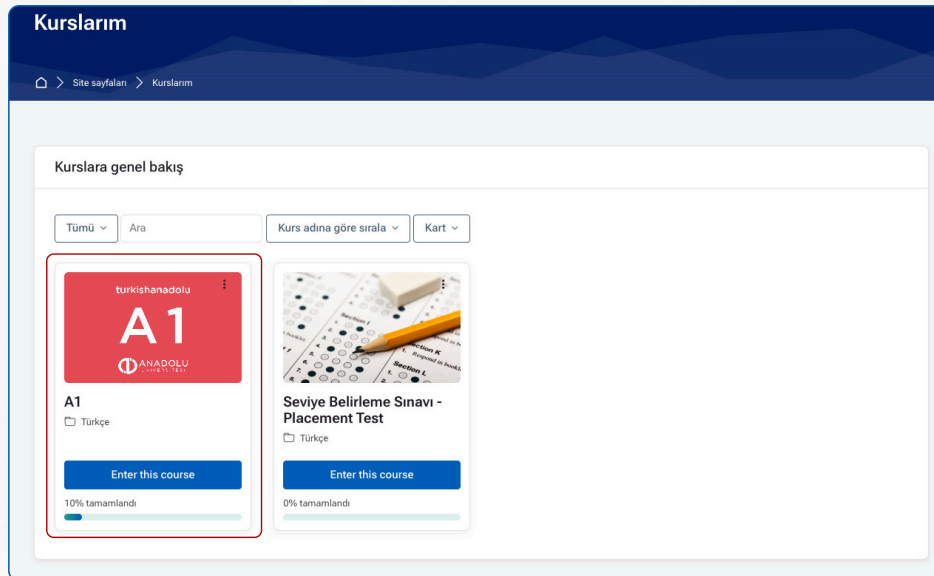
Kurslarım

Site sayfaları > Kurslarım

Kurslara genel bakış

Tümü
Ara
Kurs adına göre sırala
Kart

turkishanadolu
A1
ANADOLU
ÜNİVERSİTESİ

A1
Türkçe
Enter this course
10% tamamlandı

Section I
Section K
Section L

Seviye Belirleme Sınavı - Placement Test
Türkçe
Enter this course
0% tamamlandı